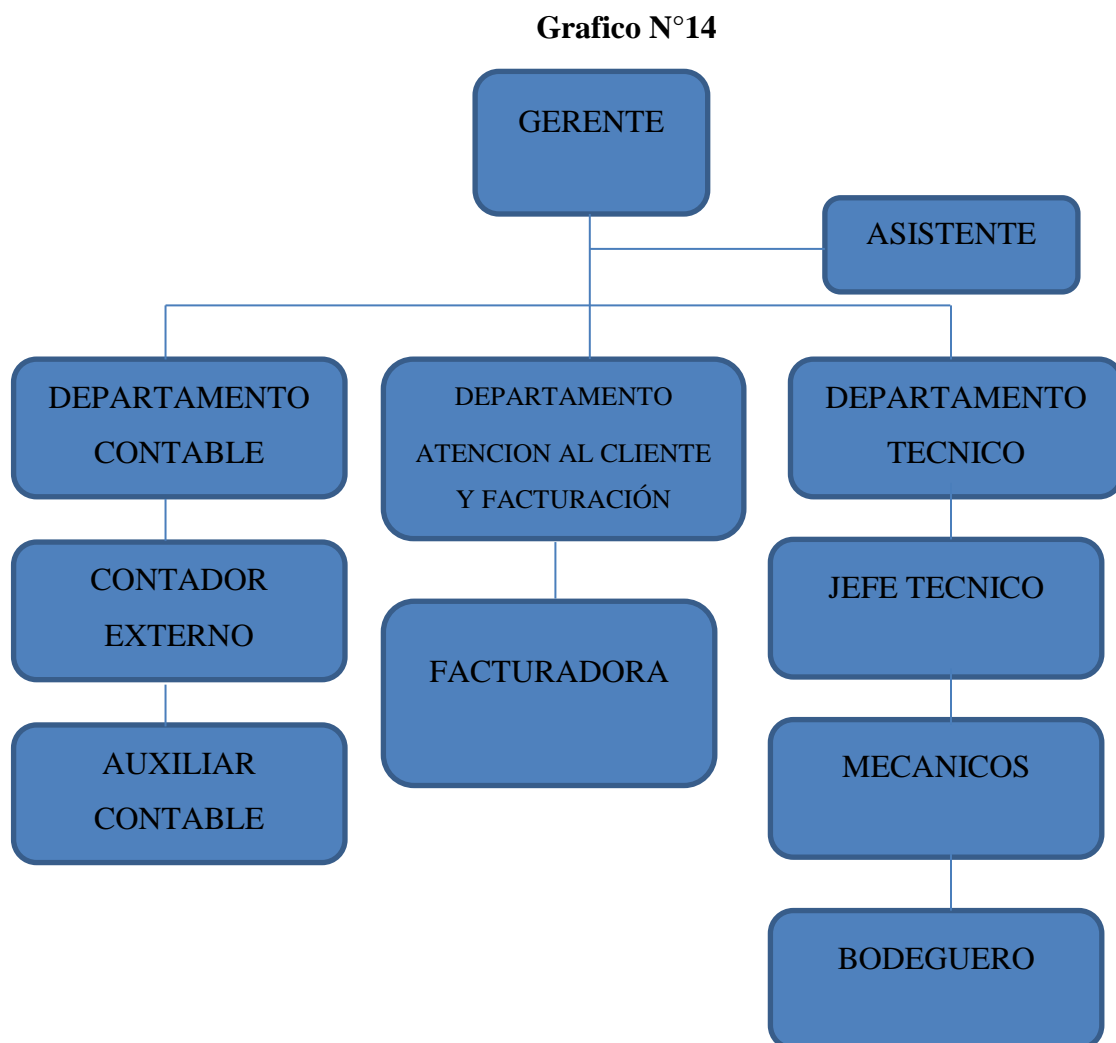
Grafico N°14

GERENTE

ASISTENTE

DEPARTAMENTO CONTABLE

DEPARTAMENTO ATENCION AL CLIENTE Y FACTURACIÓN

DEPARTAMENTO TECNICO

CONTADOR EXTERNO

FACTURADORA

JEFE TECNICO

AUXILIAR CONTABLE

MECANICOS

BODEGUERO